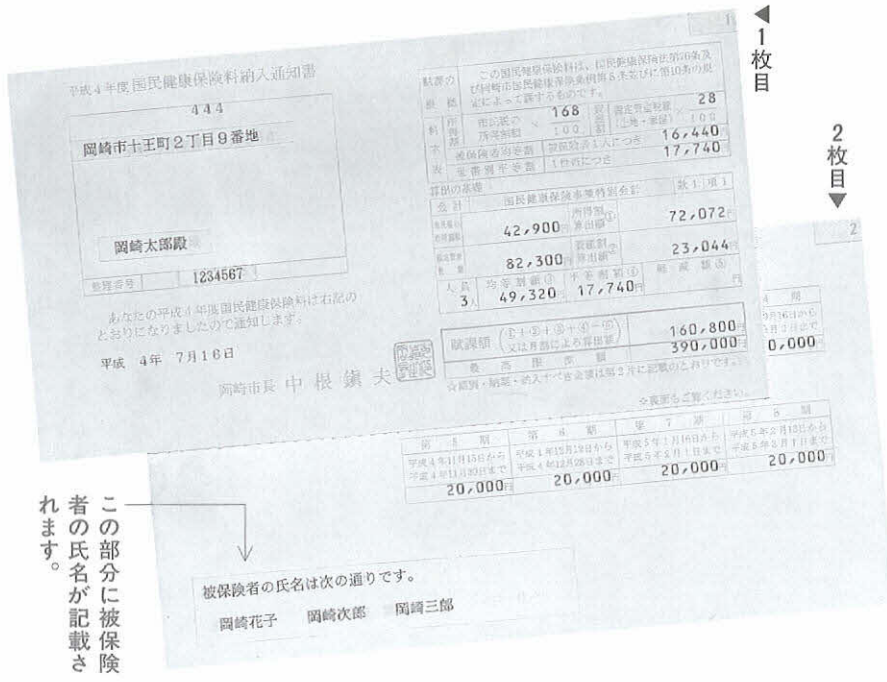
◀1枚目

2枚目▼

平成4年度国民健康保険料納入通知書

444

岡崎市十王町2丁目9番地

岡崎太郎殿

整理番号 1234567

あなたの平成4年度国民健康保険料は右記のとおりになりましたので通知します。

平成 4年 7月16日

岡崎市長 中 根 鎮 夫

賦課の根拠 この国民健康保険料は、国民健康保険法第76条及び岡崎市国民健康保険条例第13条並びに第16条の規定によって課するものです。

| | | | | |
|---|---|---|---|---|
| 料率 | 所得割 | 168 / 100 | 資産割 | 28 / 100 |
| | 被保険者均等割 | 被保険者1人につき | | 16,440 |
| | 世帯別平等割 | 1世帯につき | | 17,740 |

| | | | | |
|---|---|---|---|---|
| 会計 | 国民健康保険事業特別会計 | | | 款1 項1 |
| | 42,900 | 所得割算出額 | | 72,072 |
| | 82,300 | 資産割算出額 | | 23,044 |
| 人員 3人 | 均等割額 49,320 | 平等割額 17,740 | 軽減額 | |

賦課額 160,800
390,000

☆納期・納額・納入すべき金額は第2片に記載のとおりです。

☆裏面もご覧ください。

| 第 期 | 第 期 | 第 7 期 | 第 8 期 |
|---|---|---|---|
| 平成4年11月16日から平成4年11月30日まで | 平成4年12月16日から平成4年12月28日まで | 平成5年1月16日から平成5年2月1日まで | 平成5年2月16日から平成5年3月1日まで |
| 20,000 | 20,000 | 20,000 | 20,000 |

0,000

この部分に被保険者の氏名が記載されます。

被保険者の氏名は次の通りです。

岡崎花子 岡崎次郎 岡崎三郎